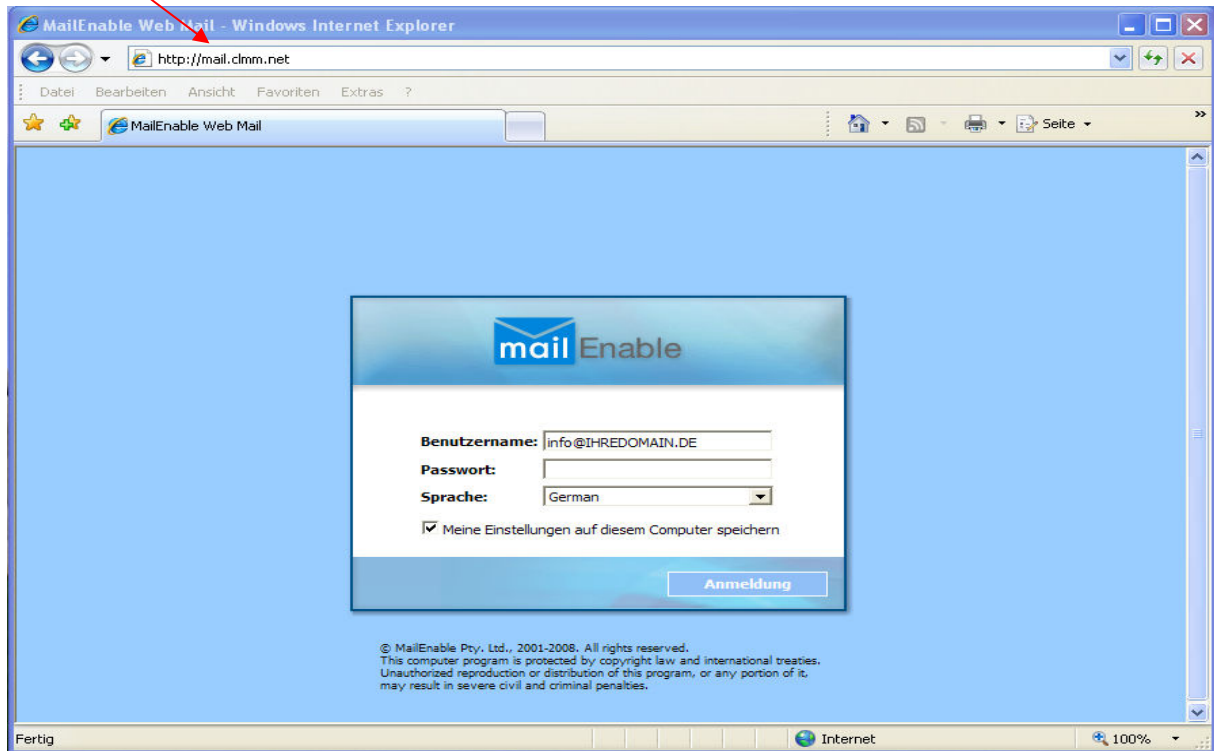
MailEnable Web Mail - Windows Internet Explorer

http://mail.clmm.net

Datei Bearbeiten Ansicht Favoriten Extras ?

MailEnable Web Mail

Seite

mail Enable

Benutzername: info@IHREDOMAIN.DE
Passwort:
Sprache: German

Meine Einstellungen auf diesem Computer speichern

Anmeldung

© MailEnable Pty. Ltd., 2001-2008. All rights reserved.
This computer program is protected by copyright law and international treaties.
Unauthorized reproduction or distribution of this program, or any portion of it, may result in severe civil and criminal penalties.

Fertig

Internet

100%